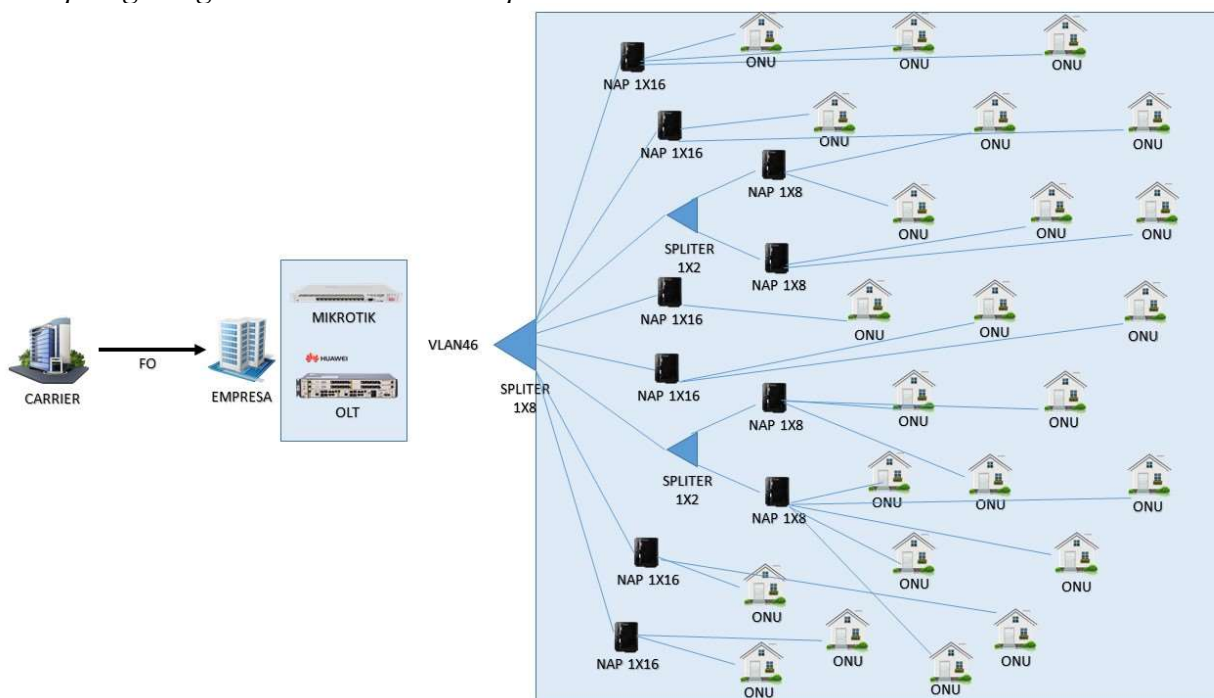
CARRIER

FO

EMPRESA

MIKROTIK

HUAWEI

OLT

VLAN46

SPLITER 1X8

NAP 1X16

ONU

ONU

ONU

NAP 1X16

ONU

ONU

ONU

NAP 1X8

ONU

ONU

ONU

SPLITER 1X2

NAP 1X8

NAP 1X16

ONU

ONU

ONU

NAP 1X16

NAP 1X8

ONU

ONU

SPLITER 1X2

NAP 1X8

ONU

ONU

ONU

ONU

ONU

NAP 1X16

ONU

ONU

NAP 1X16

ONU

ONU

ONU